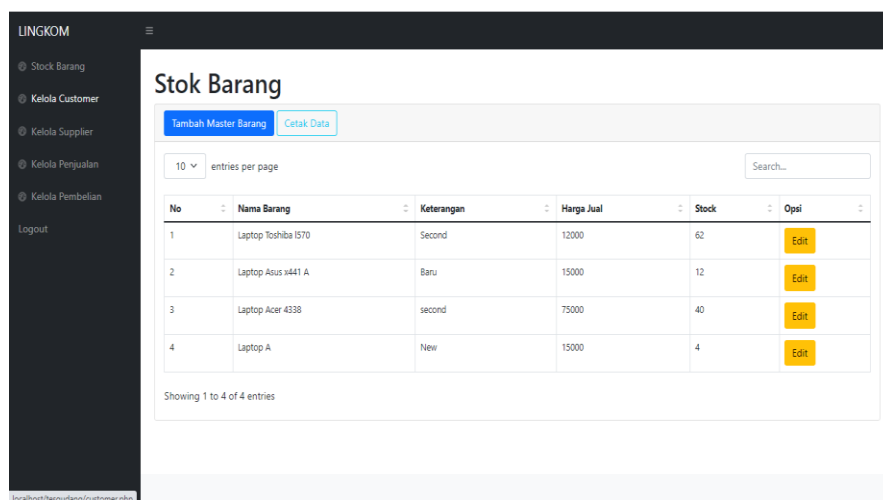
LINGKOM

≡

Stock Barang
Kelola Customer
Kelola Supplier
Kelola Penjualan
Kelola Pembelian
Logout

Stok Barang

Tambah Master Barang
Cetak Data

10 entries per page

Search...

| No | Nama Barang | Keterangan | Harga Jual | Stock | Opsi |
|---|---|---|---|---|---|
| 1 | Laptop Toshiba l570 | Second | 12000 | 62 | Edit |
| 2 | Laptop Asus x441 A | Baru | 15000 | 12 | Edit |
| 3 | Laptop Acer 4338 | second | 75000 | 40 | Edit |
| 4 | Laptop A | New | 15000 | 4 | Edit |

Showing 1 to 4 of 4 entries

localhost/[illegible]/customer.php